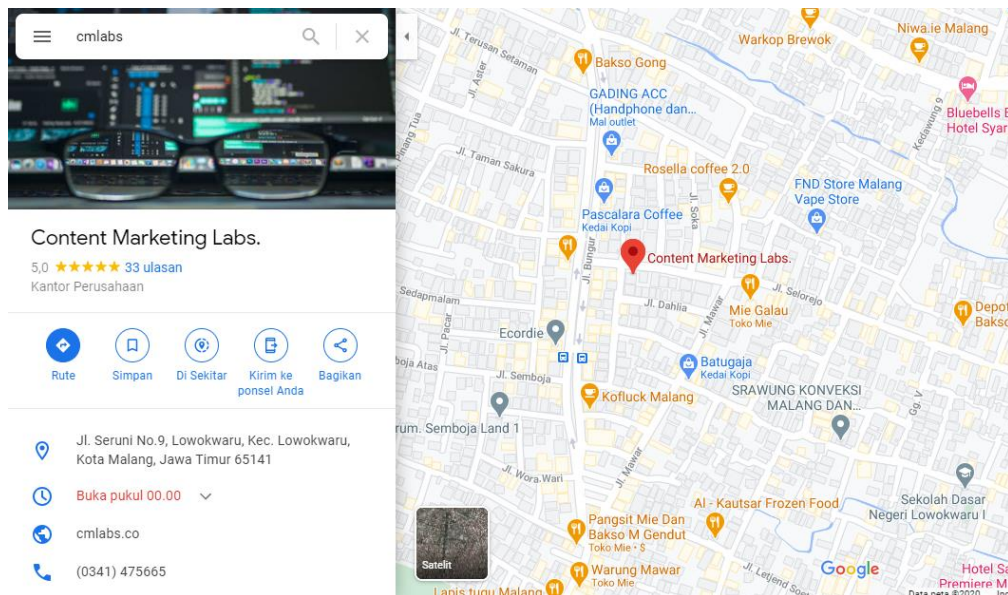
cmlabs

Content Marketing Labs.
5,0 ★★★★★ 33 ulasan
Kantor Perusahaan

Rute
Simpan
Di Sekitar
Kirim ke ponsel Anda
Bagikan

Jl. Seruni No.9, Lowokwaru, Kec. Lowokwaru, Kota Malang, Jawa Timur 65141

Buka pukul 00.00

cmlabs.co

(0341) 475665

Jl. Terusan Seraman
Jl. Aster
Bakso Gong
Warkop Brewok
Niwa.ie Malang
GADING ACC (Handphone dan...
Mal outlet
Bluebells B
Hotel Syar
Kedawung 9
Jl. Taman Sakura
Rosella coffee 2.0
Pascalara Coffee
Kedai Kopi
Jl. Soka
FND Store Malang
Vape Store
Jl. Bungur
Content Marketing Labs.
Sedapmalam
Jl. Dahlia
Mie Galau
Toko Mie
Jl. Selorejo
Depot
Bakso
Jl. Pacar
Ecordie
Jl. Mawar
Batugaja
Kedai Kopi
boja Atas
Jl. Semboja
Kofluck Malang
SRAWUNG KONVEKSI MALANG DAN...
Gg. V
rum. Semboja Land 1
Jl. Wora Wari
Jl. Mawar
Al - Kautsar Frozen Food
Sekolah Dasar Negeri Lowokwaru I
Pangsit Mie Dan Bakso M Gendut
Toko Mie · $
Satelit
Warung Mawar
Toko Mie
Jl. Letjend S
Google
Hotel Sa
Premiere M
Lapis tugu Malang
Data peta ©2020